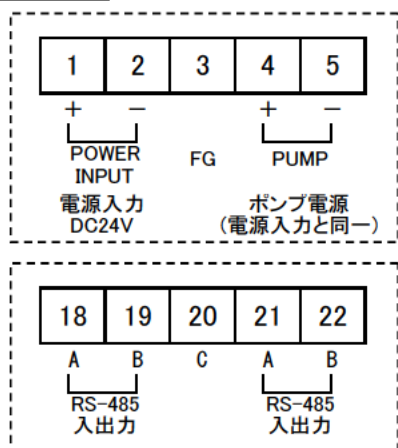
| 1 | 2 | 3 | 4 | 5 |
|---|---|---|---|---|

+ −
POWER INPUT
電源入力
DC24V

FG

+ −
PUMP
ポンプ電源
(電源入力と同一)

| 18 | 19 | 20 | 21 | 22 |
|---|---|---|---|---|

A B
RS-485
入出力

C

A B
RS-485
入出力